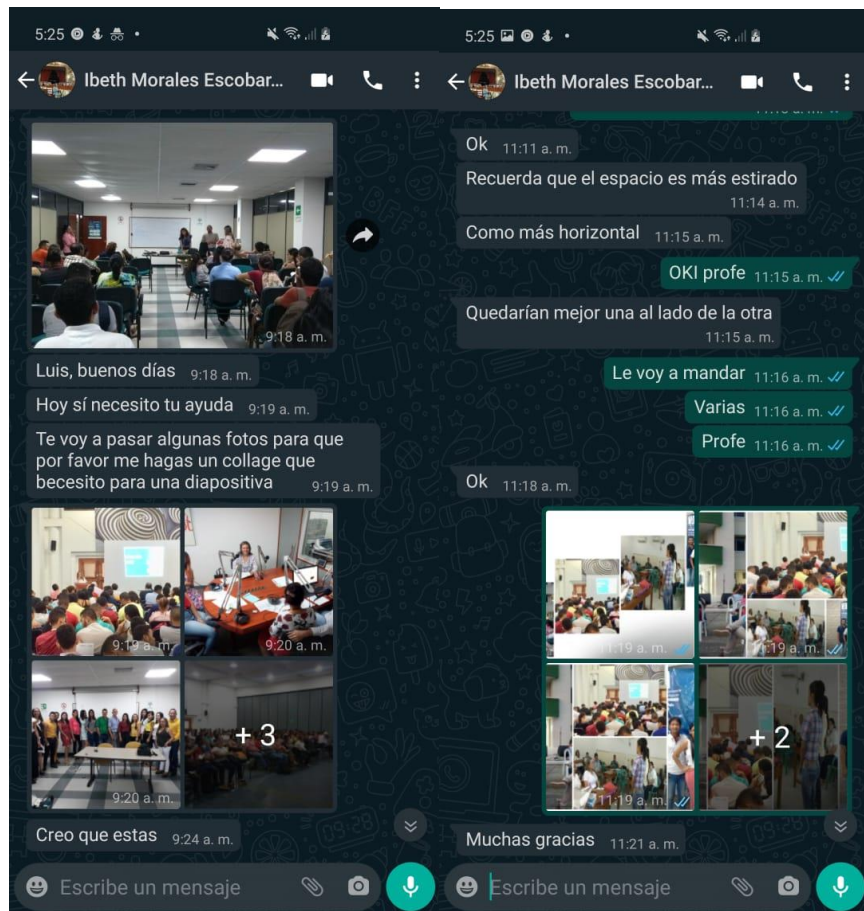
5:25

Ibeth Morales Escobar...

9:18 a. m.

Luis, buenos días 9:18 a. m.

Hoy sí necesito tu ayuda 9:19 a. m.

Te voy a pasar algunas fotos para que por favor me hagas un collage que becesito para una diapositiva 9:19 a. m.

9:19 a. m.

9:20 a. m.

9:20 a. m.

+ 3

Creo que estas 9:24 a. m.

Escribe un mensaje

5:25

Ibeth Morales Escobar...

Ok 11:11 a. m.

Recuerda que el espacio es más estirado 11:14 a. m.

Como más horizontal 11:15 a. m.

OKI profe 11:15 a. m.

Quedarían mejor una al lado de la otra 11:15 a. m.

Le voy a mandar 11:16 a. m.

Varias 11:16 a. m.

Profe 11:16 a. m.

Ok 11:18 a. m.

11:19 a. m.

11:19 a. m.

11:19 a. m.

+ 2

Muchas gracias 11:21 a. m.

Escribe un mensaje